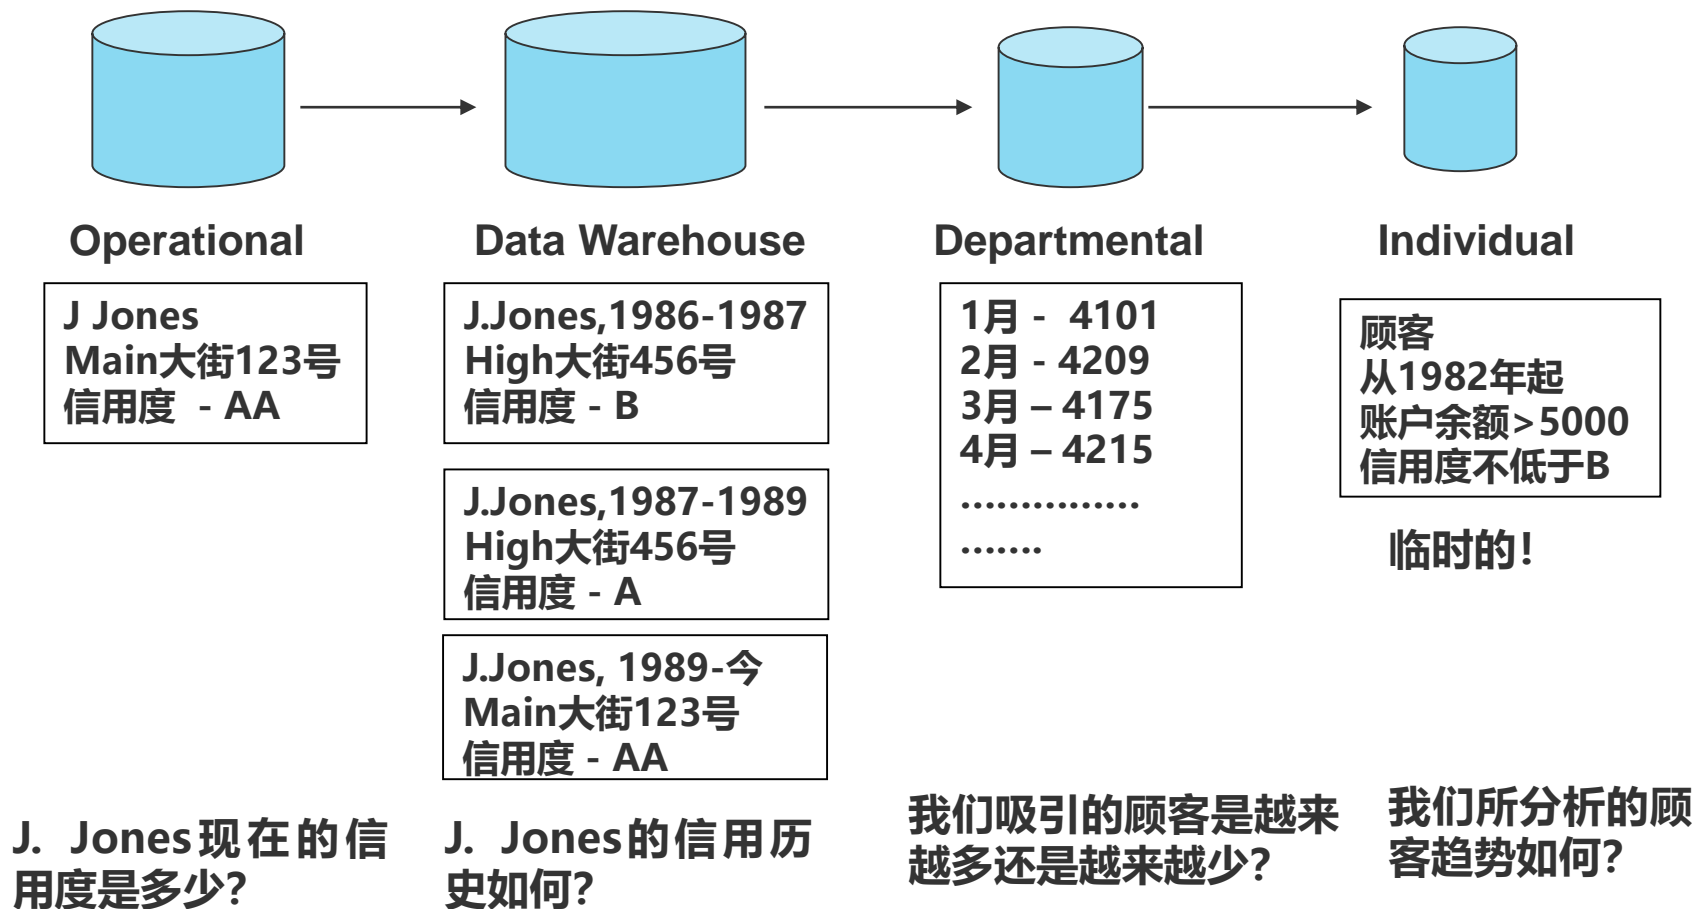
Operational

Data Warehouse

Departmental

Individual

J Jones
Main大街123号
信用度 - AA

J.Jones,1986-1987
High大街456号
信用度 - B

J.Jones,1987-1989
High大街456号
信用度 - A

J.Jones, 1989-今
Main大街123号
信用度 - AA

1月 - 4101
2月 - 4209
3月 – 4175
4月 – 4215
……………
…….

顾客
从1982年起
账户余额>5000
信用度不低于B

临时的!

J. Jones现在的信用度是多少?

J. Jones的信用历史如何?

我们吸引的顾客是越来越多还是越来越少?

我们所分析的顾客趋势如何?